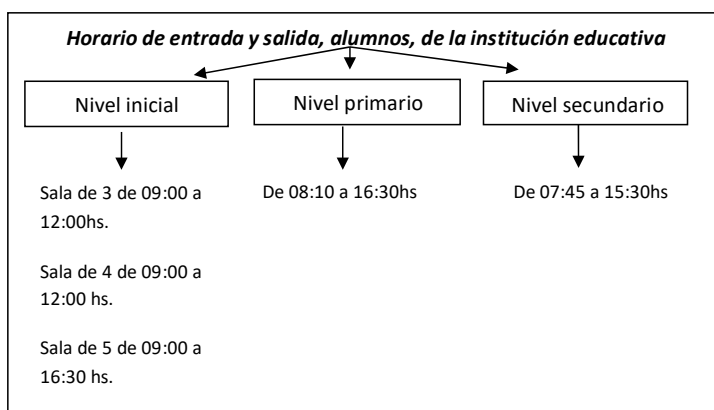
Horario de entrada y salida, alumnos, de la institución educativa

Nivel inicial

Sala de 3 de 09:00 a 12:00hs.

Sala de 4 de 09:00 a 12:00 hs.

Sala de 5 de 09:00 a 16:30 hs.

Nivel primario

De 08:10 a 16:30hs

Nivel secundario

De 07:45 a 15:30hs